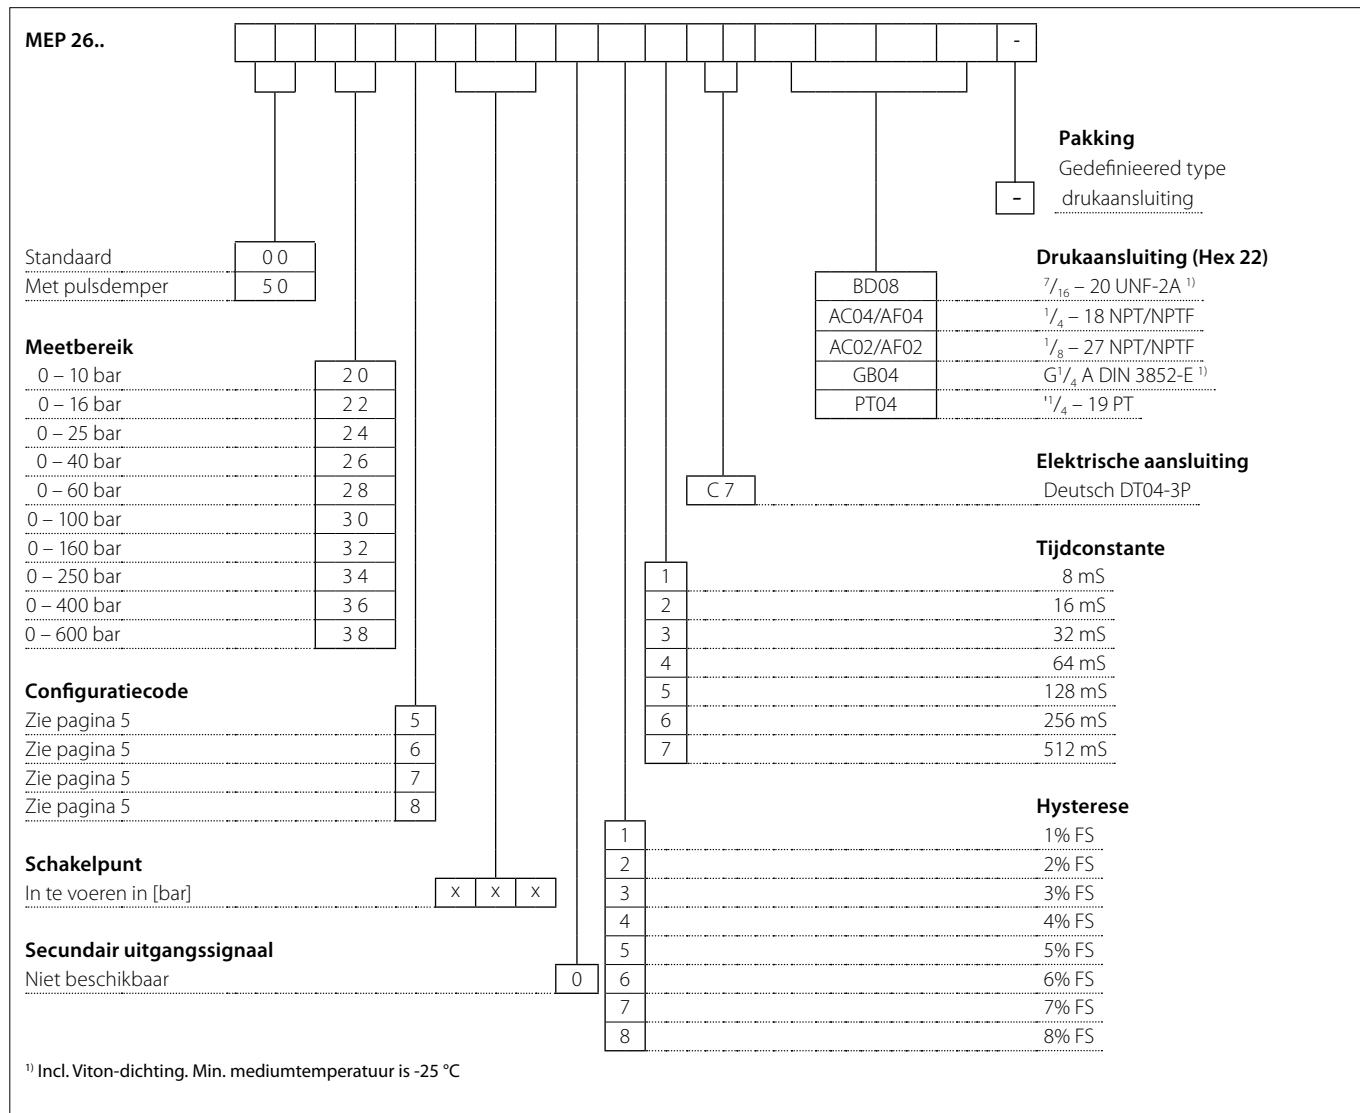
MEP 26..

-

Pakking
Gedefinieerd type drukaansluiting
-

Standaard 00
Met pulsdemper 50

Drukaansluiting (Hex 22)
| BD08 | $^7/_{16}$ – 20 UNF-2A $^{1)}$ |
|---|---|
| AC04/AF04 | $^1/_4$ – 18 NPT/NPTF |
| AC02/AF02 | $^1/_8$ – 27 NPT/NPTF |
| GB04 | G$^1/_4$ A DIN 3852-E $^{1)}$ |
| PT04 | $^1/_4$ – 19 PT |

Meetbereik
| 0 – 10 bar | 20 |
|---|---|
| 0 – 16 bar | 22 |
| 0 – 25 bar | 24 |
| 0 – 40 bar | 26 |
| 0 – 60 bar | 28 |
| 0 – 100 bar | 30 |
| 0 – 160 bar | 32 |
| 0 – 250 bar | 34 |
| 0 – 400 bar | 36 |
| 0 – 600 bar | 38 |

Elektrische aansluiting
C7 Deutsch DT04-3P

Tijdconstante
| 1 | 8 mS |
|---|---|
| 2 | 16 mS |
| 3 | 32 mS |
| 4 | 64 mS |
| 5 | 128 mS |
| 6 | 256 mS |
| 7 | 512 mS |

Configuratiecode
| Zie pagina 5 | 5 |
|---|---|
| Zie pagina 5 | 6 |
| Zie pagina 5 | 7 |
| Zie pagina 5 | 8 |

Hysterese
| 1 | 1% FS |
|---|---|
| 2 | 2% FS |
| 3 | 3% FS |
| 4 | 4% FS |
| 5 | 5% FS |
| 6 | 6% FS |
| 7 | 7% FS |
| 8 | 8% FS |

Schakelpunt
In te voeren in [bar] x x x

Secundair uitgangssignaal
Niet beschikbaar 0

$^{1)}$ Incl. Viton-dichting. Min. mediumtemperatuur is -25 °C